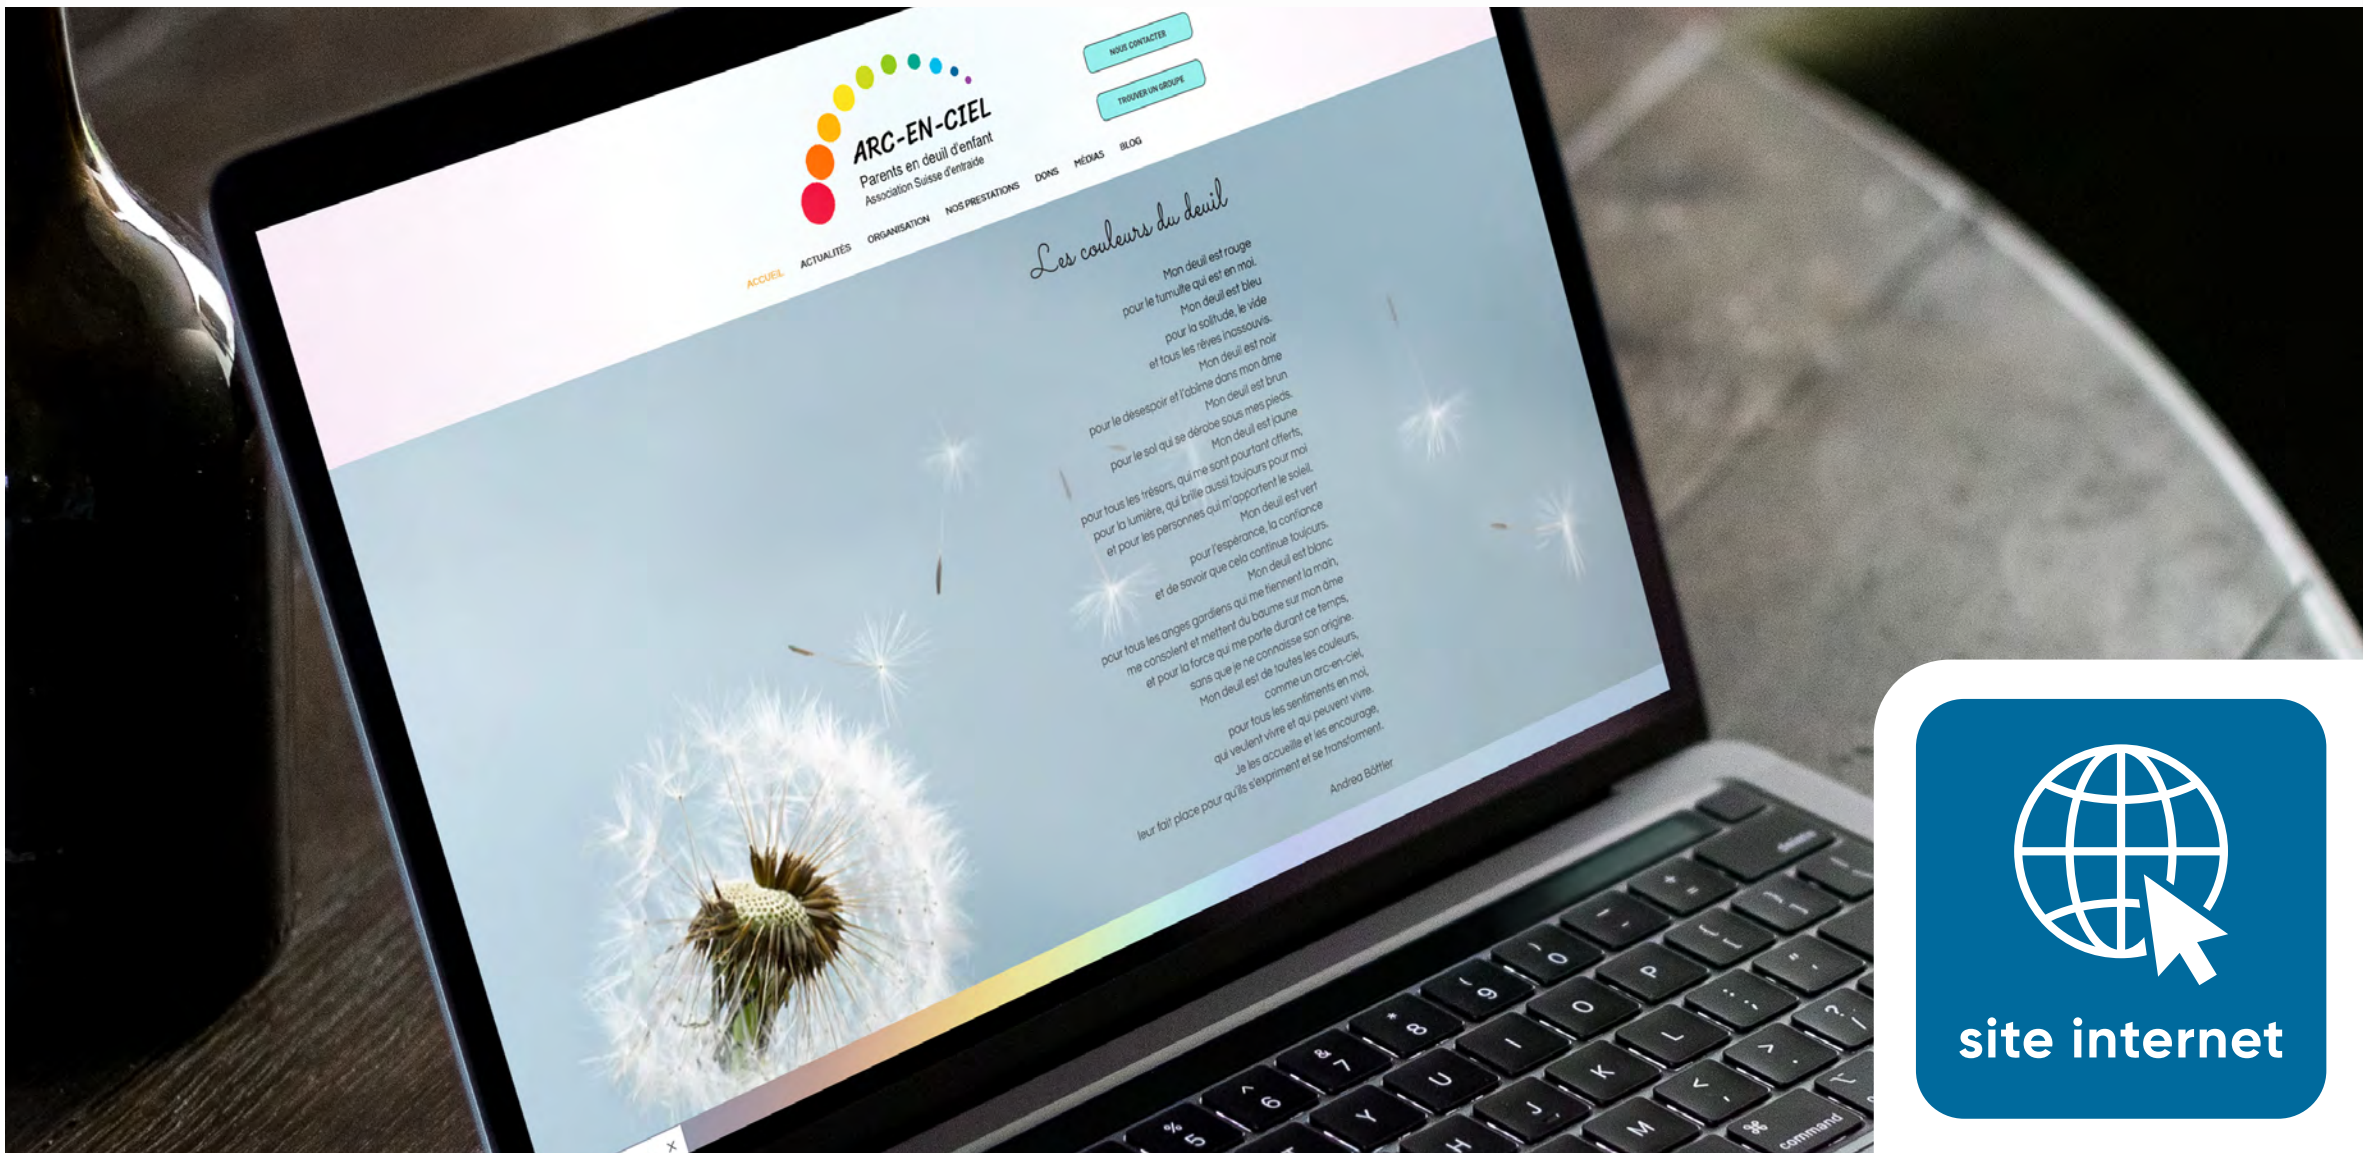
ARC-EN-CIEL
Parents en deuil d'enfant
Association Suisse d'entraide

NOUS CONTACTER
TROUVER UN GROUPE

ACCUEIL ACTUALITÉS ORGANISATION NOS PRESTATIONS DONS MÉDIAS BLOG

Les couleurs du deuil

Mon deuil est rouge
pour le tumulte qui est en moi.
Mon deuil est bleu
pour la solitude, le vide
et tous les rêves inassouvis.
Mon deuil est noir
pour le désespoir et l'abîme dans mon âme
Mon deuil est brun
pour le sol qui se dérobe sous mes pieds.
Mon deuil est jaune
pour tous les trésors, qui me sont pourtant offerts,
pour la lumière, qui brille aussi toujours pour moi
et pour les personnes qui m'apportent le soleil.
Mon deuil est vert
pour l'espérance, la confiance
et de savoir que cela continue toujours.
Mon deuil est blanc
pour tous les anges gardiens qui me tiennent la main,
me consolent et mettent du baume sur mon âme
et pour la force qui me porte durant ce temps,
sans que je ne connaisse son origine.
Mon deuil est de toutes les couleurs,
comme un arc-en-ciel,
pour tous les sentiments en moi,
qui veulent vivre et qui peuvent vivre.
Je les accueille et les encourage,
leur fait place pour qu'ils s'expriment et se transforment.

Andrea Böttler

site internet